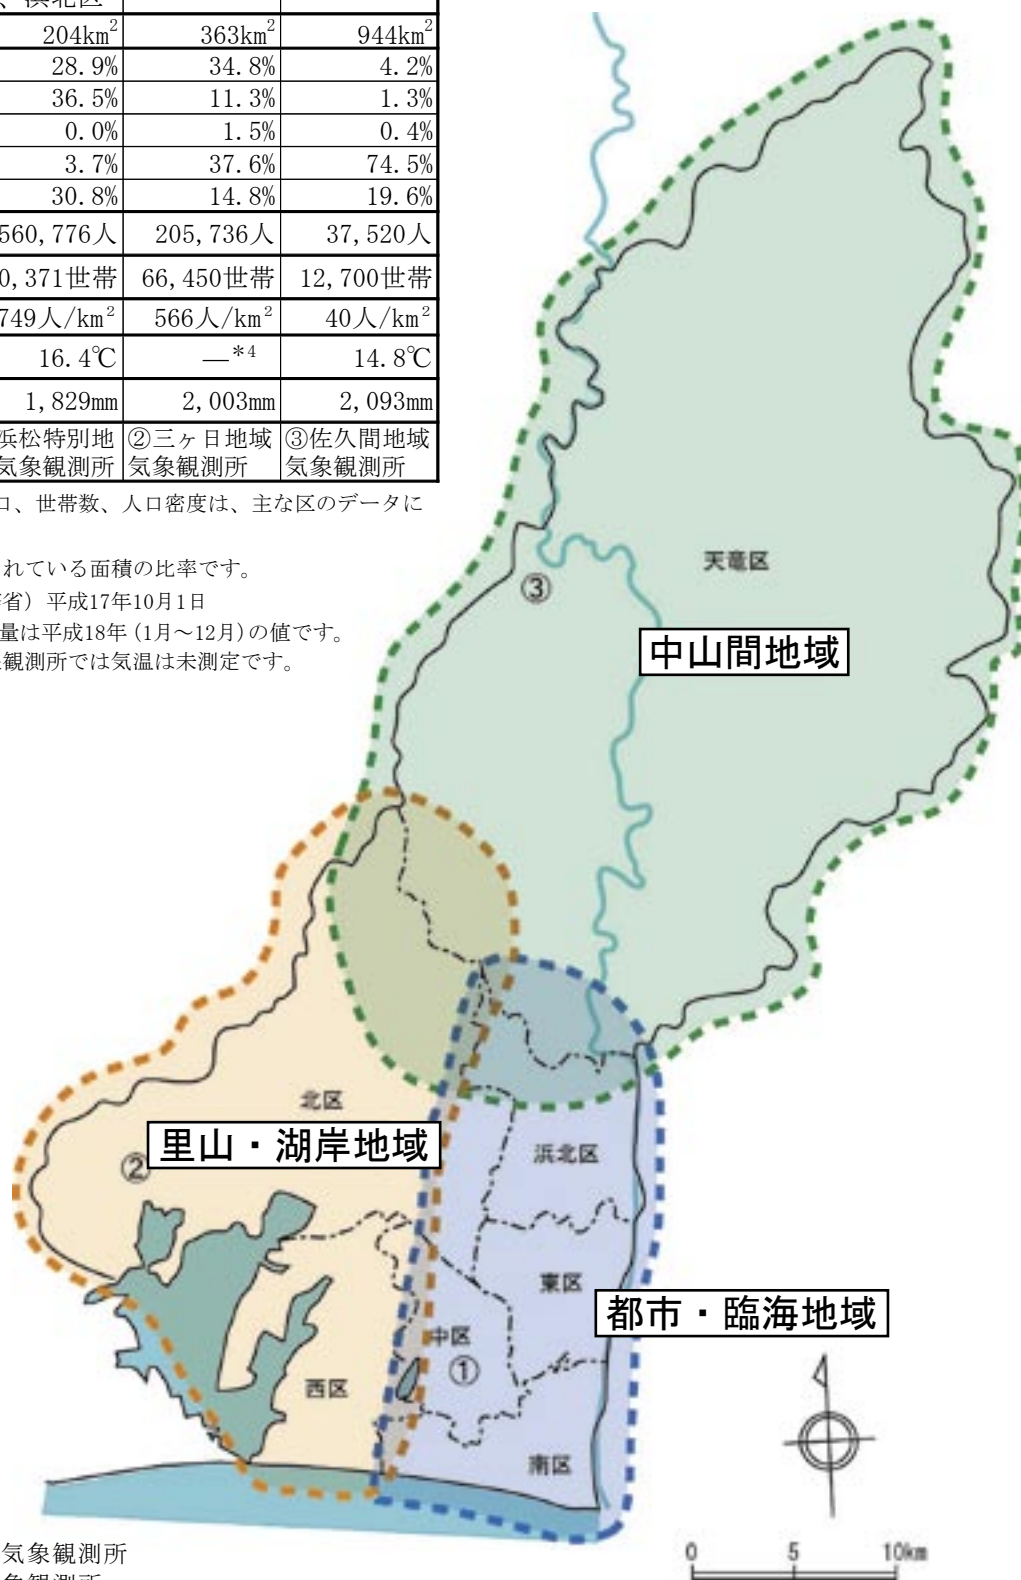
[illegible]、浜北区

| | | |
|---|---|---|
| $204km^2$ | $363km^2$ | $944km^2$ |
| 28.9% | 34.8% | 4.2% |
| 36.5% | 11.3% | 1.3% |
| 0.0% | 1.5% | 0.4% |
| 3.7% | 37.6% | 74.5% |
| 30.8% | 14.8% | 19.6% |
| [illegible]560,776人 | 205,736人 | 37,520人 |
| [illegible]0,371世帯 | 66,450世帯 | 12,700世帯 |
| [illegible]749人/$km^2$ | 566人/$km^2$ | 40人/$km^2$ |
| 16.4℃ | —*4 | 14.8℃ |
| 1,829mm | 2,003mm | 2,093mm |
| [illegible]浜松特別地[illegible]気象観測所 | ②三ヶ日地域気象観測所 | ③佐久間地域気象観測所 |

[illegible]口、世帯数、人口密度は、主な区のデータに

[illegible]れている面積の比率です。
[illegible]省）平成17年10月1日
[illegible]量は平成18年（1月〜12月）の値です。
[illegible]観測所では気温は未測定です。

天竜区
③
中山間地域
北区
里山・湖岸地域
②
浜北区
東区
都市・臨海地域
中区
①
西区
南区

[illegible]気象観測所
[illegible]

0 5 10km